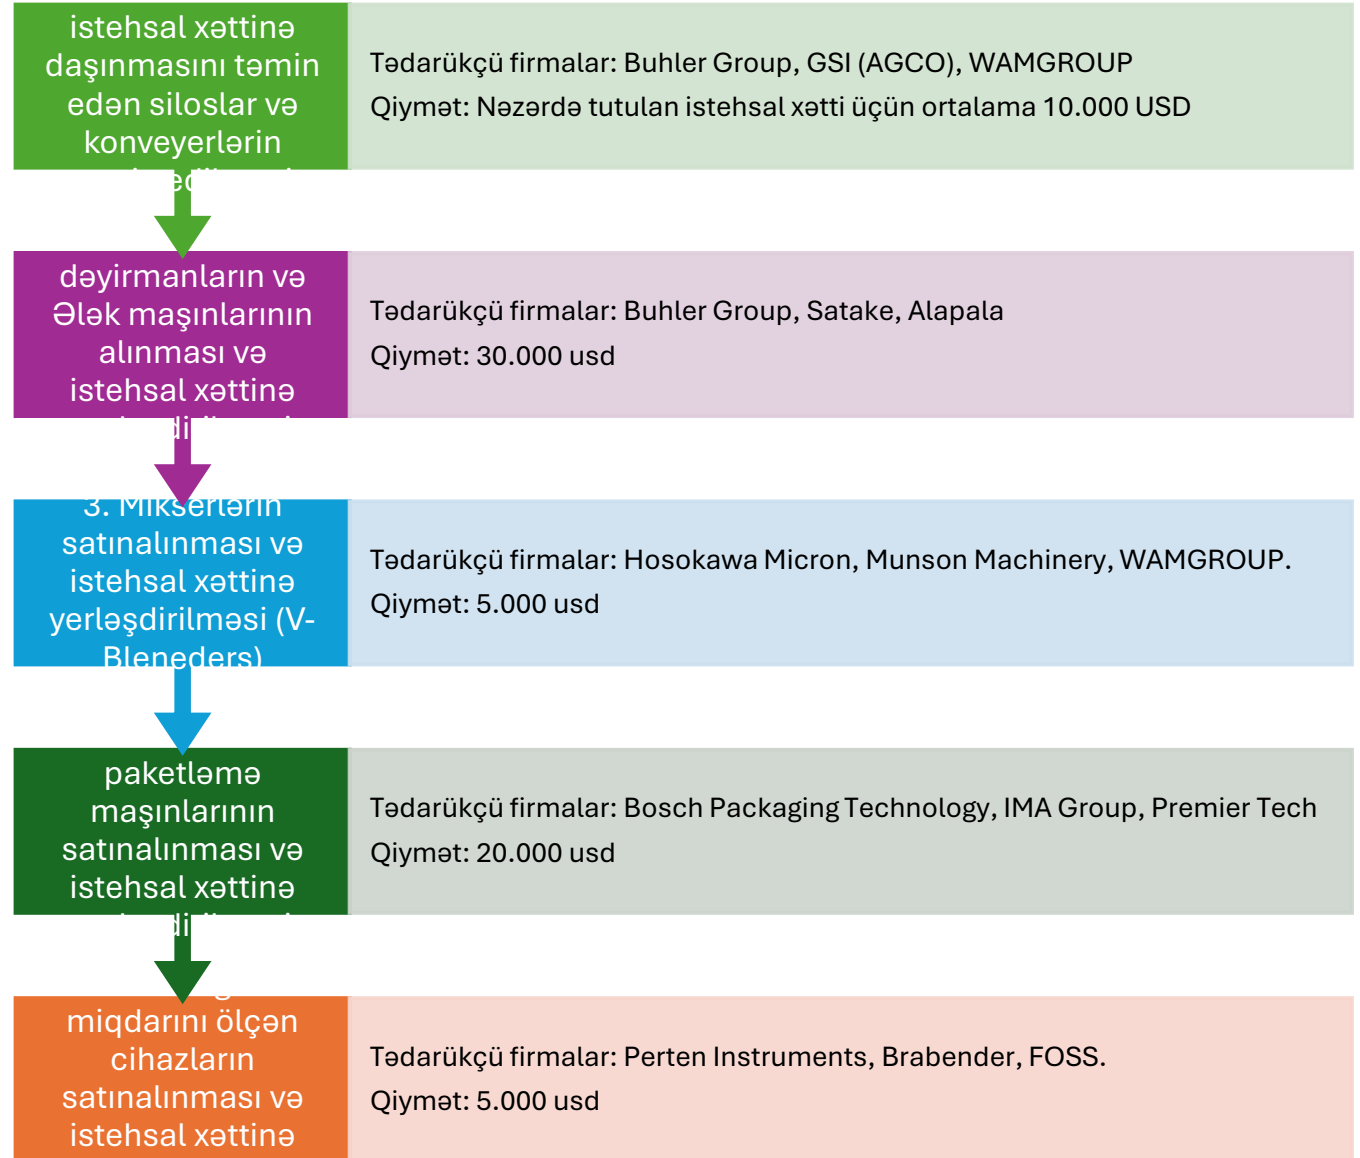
istehsal xəttinə daşınmasını təmin edən siloslar və konveyerlərin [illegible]

Tədarükçü firmalar: Buhler Group, GSI (AGCO), WAMGROUP
Qiymət: Nəzərdə tutulan istehsal xətti üçün ortalama 10.000 USD

dəyirmanların və Ələk maşınlarının alınması və istehsal xəttinə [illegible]

Tədarükçü firmalar: Buhler Group, Satake, Alapala
Qiymət: 30.000 usd

3. Mikserlərin satınalınması və istehsal xəttinə yerləşdirilməsi (V-Bleneders)

Tədarükçü firmalar: Hosokawa Micron, Munson Machinery, WAMGROUP.
Qiymət: 5.000 usd

paketləmə maşınlarının satınalınması və istehsal xəttinə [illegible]

Tədarükçü firmalar: Bosch Packaging Technology, IMA Group, Premier Tech
Qiymət: 20.000 usd

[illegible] miqdarını ölçən cihazların satınalınması və istehsal xəttinə

Tədarükçü firmalar: Perten Instruments, Brabender, FOSS.
Qiymət: 5.000 usd